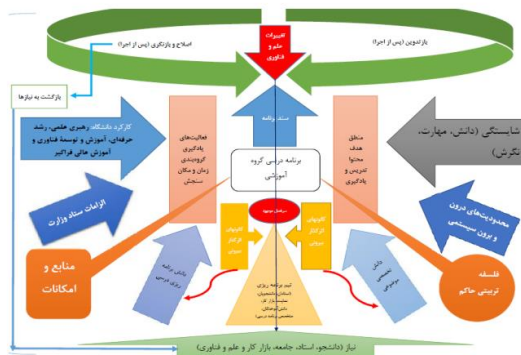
تغییرات علم و فناوری

اصلاح و بازنگری (پس از اجرا)

بازتدوین (پس از اجرا)

بازگشت به نیازها

کارکرد دانشگاه: رهبری علمی، رشد حرفه‌ای، آموزش و توسعه فناوری و آموزش عالی فراگیر

فعالیت‌های یادگیری گروه‌بندی زمان و مکان سنجش

سند برنامه

منطق هدف محتوا تدریس و یادگیری

شایستگی (دانش، مهارت، نگرش)

برنامه درسی گروه آموزشی

الزامات ستاد وزارت

محدودیت‌های درون و برون سیستمی

سرمایه موجود

کاربران گزارش دهنده

کاربران گزارش دهنده

منابع و امکانات

پالایش برنامه درسی

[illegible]

دانش تخصصی موضوعی

فلسفه تربیتی حاکم

تیم برنامه ریزی

نیاز (دانشجو، استاد، جامعه، بازار کار و علم و فناوری)